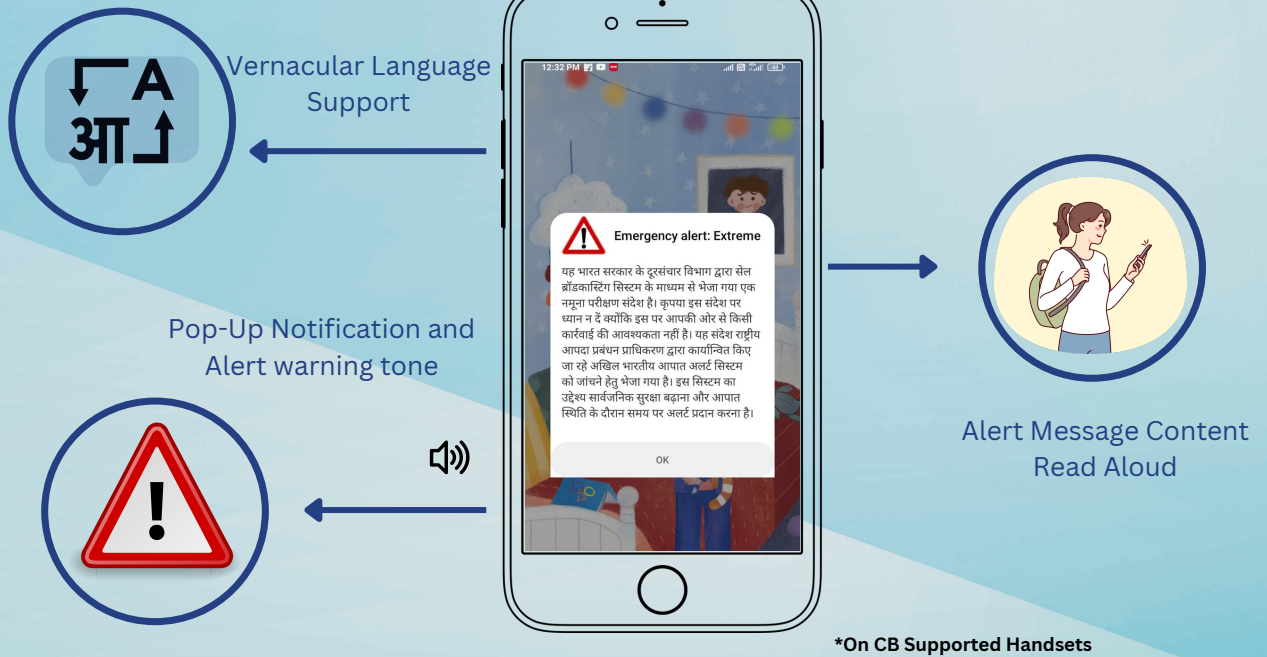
A
आ

Vernacular Language Support

12:32 PM

Emergency alert: Extreme

यह भारत सरकार के दूरसंचार विभाग द्वारा सेल ब्रॉडकास्टिंग सिस्टम के माध्यम से भेजा गया एक नमूना परीक्षण संदेश है। कृपया इस संदेश पर ध्यान न दें क्योंकि इस पर आपकी ओर से किसी कार्रवाई की आवश्यकता नहीं है। यह संदेश राष्ट्रीय आपदा प्रबंधन प्राधिकरण द्वारा कार्यान्वित किए जा रहे अखिल भारतीय आपात अलर्ट सिस्टम को जांचने हेतु भेजा गया है। इस सिस्टम का उद्देश्य सार्वजनिक सुरक्षा बढ़ाना और आपात स्थिति के दौरान समय पर अलर्ट प्रदान करना है।

OK

Pop-Up Notification and Alert warning tone

Alert Message Content Read Aloud

*On CB Supported Handsets